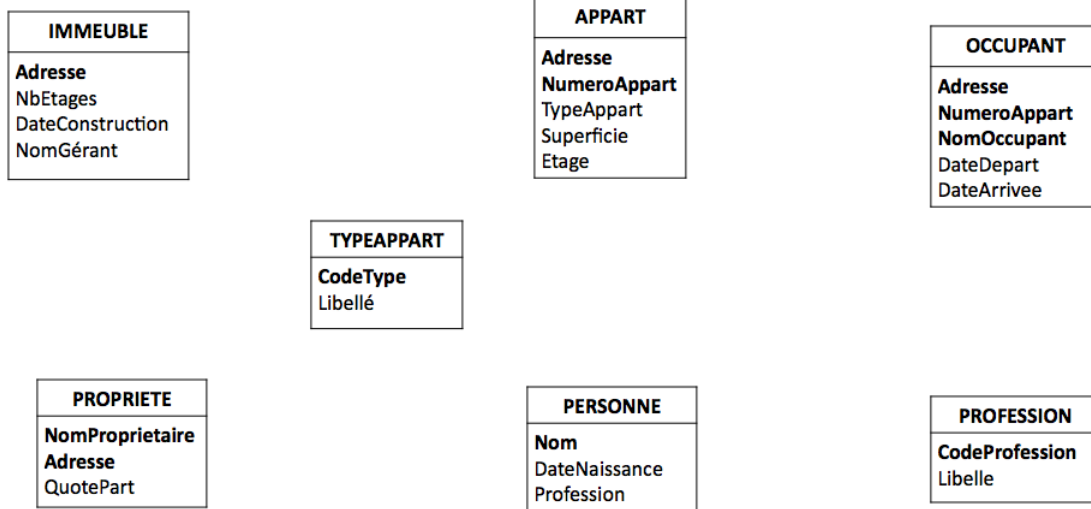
IMMEUBLE
Adresse
NbEtages
DateConstruction
NomGérant

APPART
Adresse
NumeroAppart
TypeAppart
Superficie
Etage

OCCUPANT
Adresse
NumeroAppart
NomOccupant
DateDepart
DateArrivee

TYPEAPPART
CodeType
Libellé

PROPRIETE
NomProprietaire
Adresse
QuotePart

PERSONNE
Nom
DateNaissance
Profession

PROFESSION
CodeProfession
Libelle